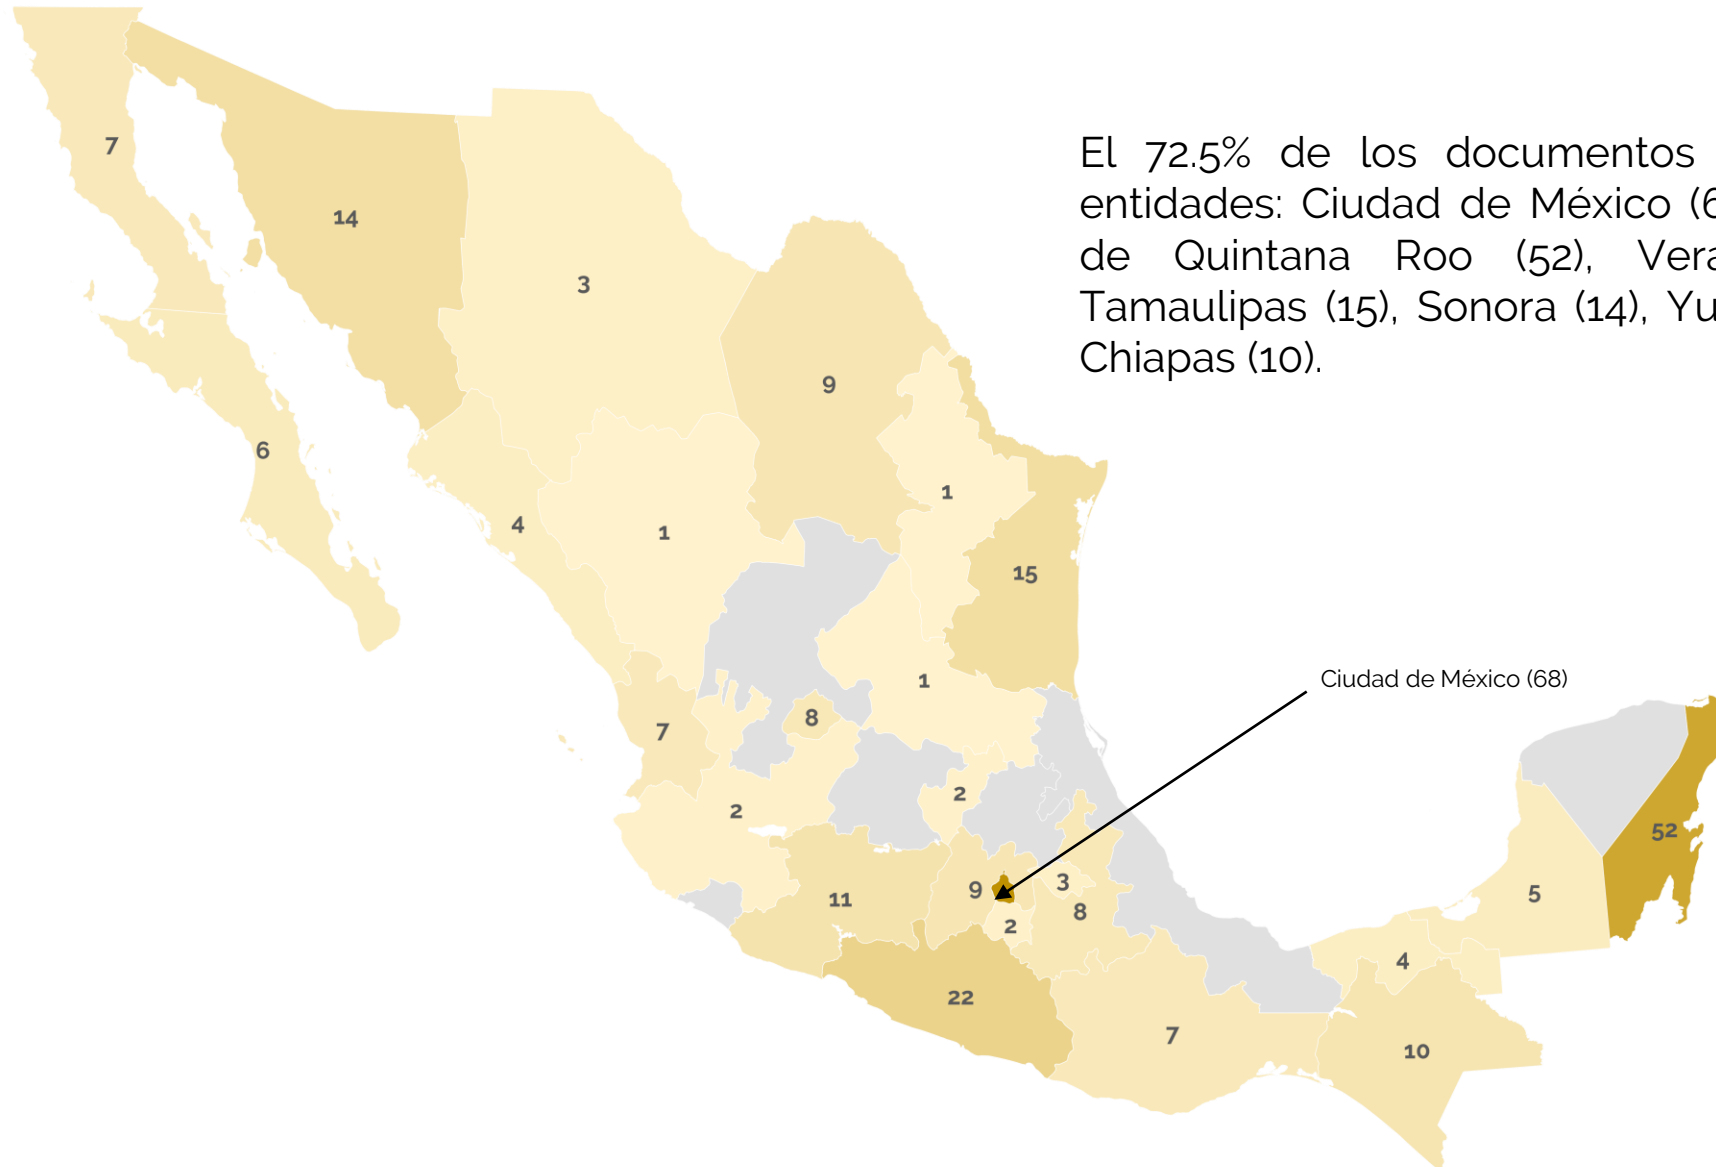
El 72.5% de los documentos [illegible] entidades: Ciudad de México ([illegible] de Quintana Roo (52), Vera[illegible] Tamaulipas (15), Sonora (14), Yu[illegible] Chiapas (10).

7

14

3

9

6

4

1

1

15

1

Ciudad de México (68)

7

8

2

2

52

11

9

3

5

8

2

4

22

7

10